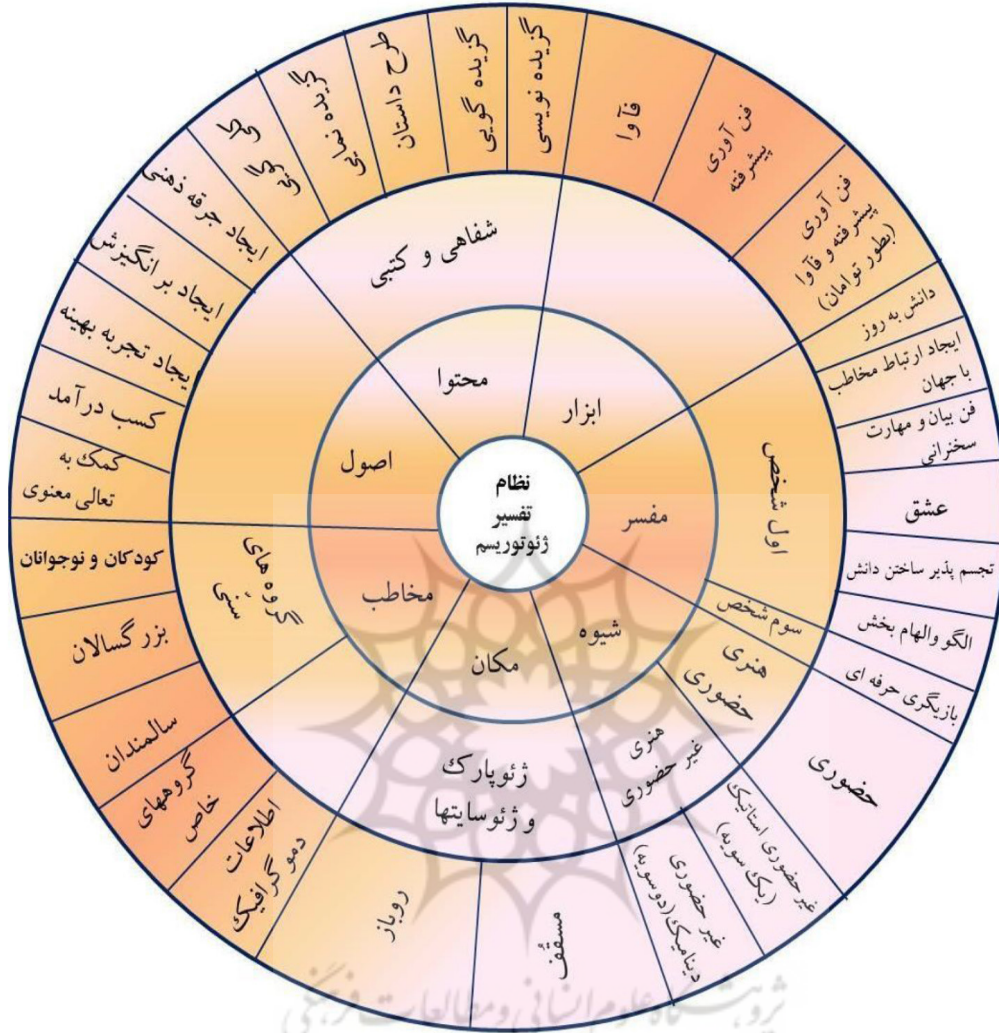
نظام
تفسیر
ژئوتوریسم

محتوا
ابزار
مفسر
شیوه
مکان
مخاطب
اصول

شفاهی و کتبی
اول شخص
سوم شخص
هنری حضوری
هنری غیر حضوری
ژئوپارک و ژئوسایتها
گروه های سنی

گزیده نویسی
گزیده گویی
طرح داستان
گزیده نمایی
گره گشایی
ایجاد جرقه ذهنی
ایجاد بر انگیزش
ایجاد تجربه بهینه
کسب درآمد
کمک به تعالی معنوی
کودکان و نوجوانان
بزرگسالان
سالمندان
گروههای خاص
اطلاعات دموگرافیک
روباز
مسقف
غیر حضوری دینامیک (دوسویه)
غیر حضوری استاتیک (یک سویه)
حضوری
بازیگری حرفه ای
الگو والهام بخش
تجسم پذیر ساختن دانش
عشق
فن بیان و مهارت سخنرانی
ایجاد ارتباط مخاطب با جهان
دانش به روز
فن آوری پیشرفته و فاوا (بطور توامان)
فن آوری پیشرفته
فاوا

پژوهشگاه علوم انسانی و مطالعات فرهنگی